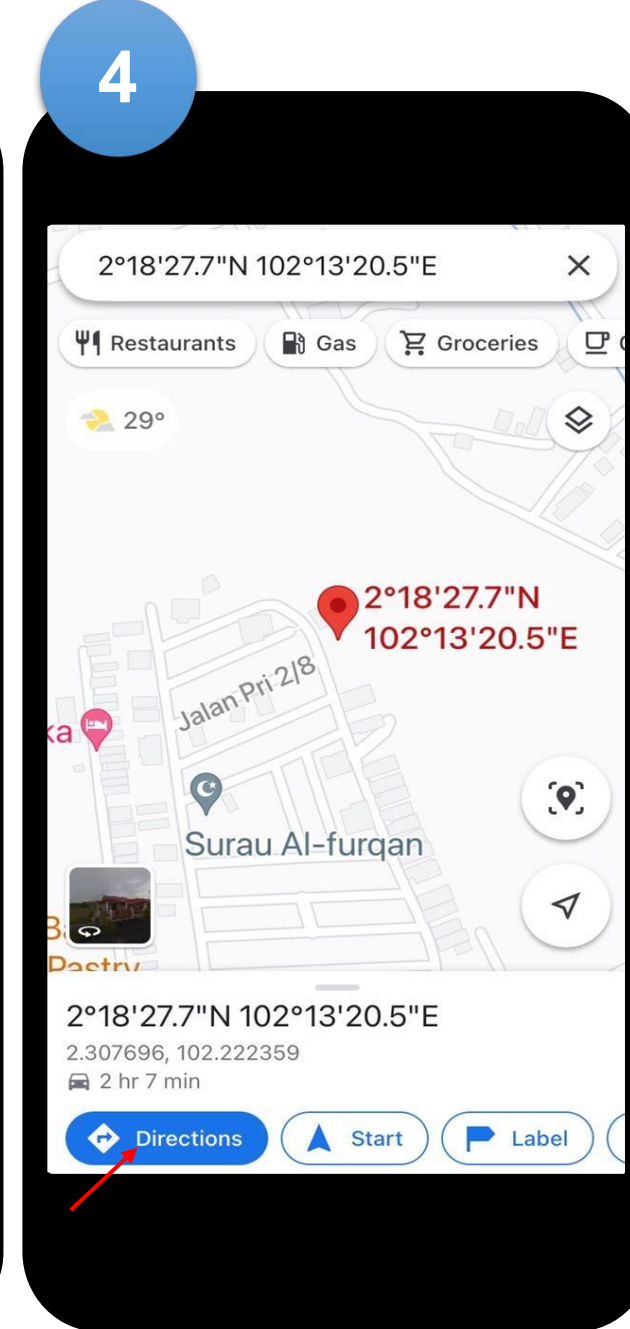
4

2°18'27.7"N 102°13'20.5"E ×

Restaurants Gas Groceries

29°

2°18'27.7"N 102°13'20.5"E

Jalan Pri 2/8

ka

Surau Al-furqan

B

Pastry

2°18'27.7"N 102°13'20.5"E

2.307696, 102.222359

2 hr 7 min

Directions Start Label